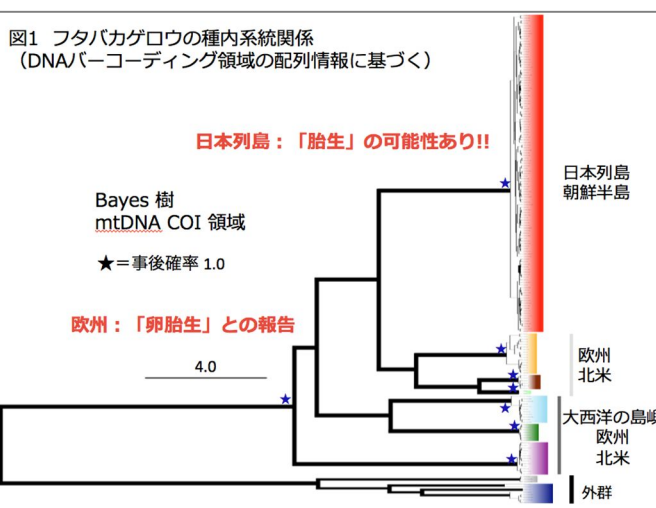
図1 フタバカゲロウの種内系統関係
（DNAバーコーディング領域の配列情報に基づく）

日本列島：「胎生」の可能性あり!!

Bayes 樹
mtDNA COI 領域

★＝事後確率 1.0

欧州：「卵胎生」との報告

4.0

日本列島
朝鮮半島

欧州
北米

大西洋の島嶼
欧州
北米

外群